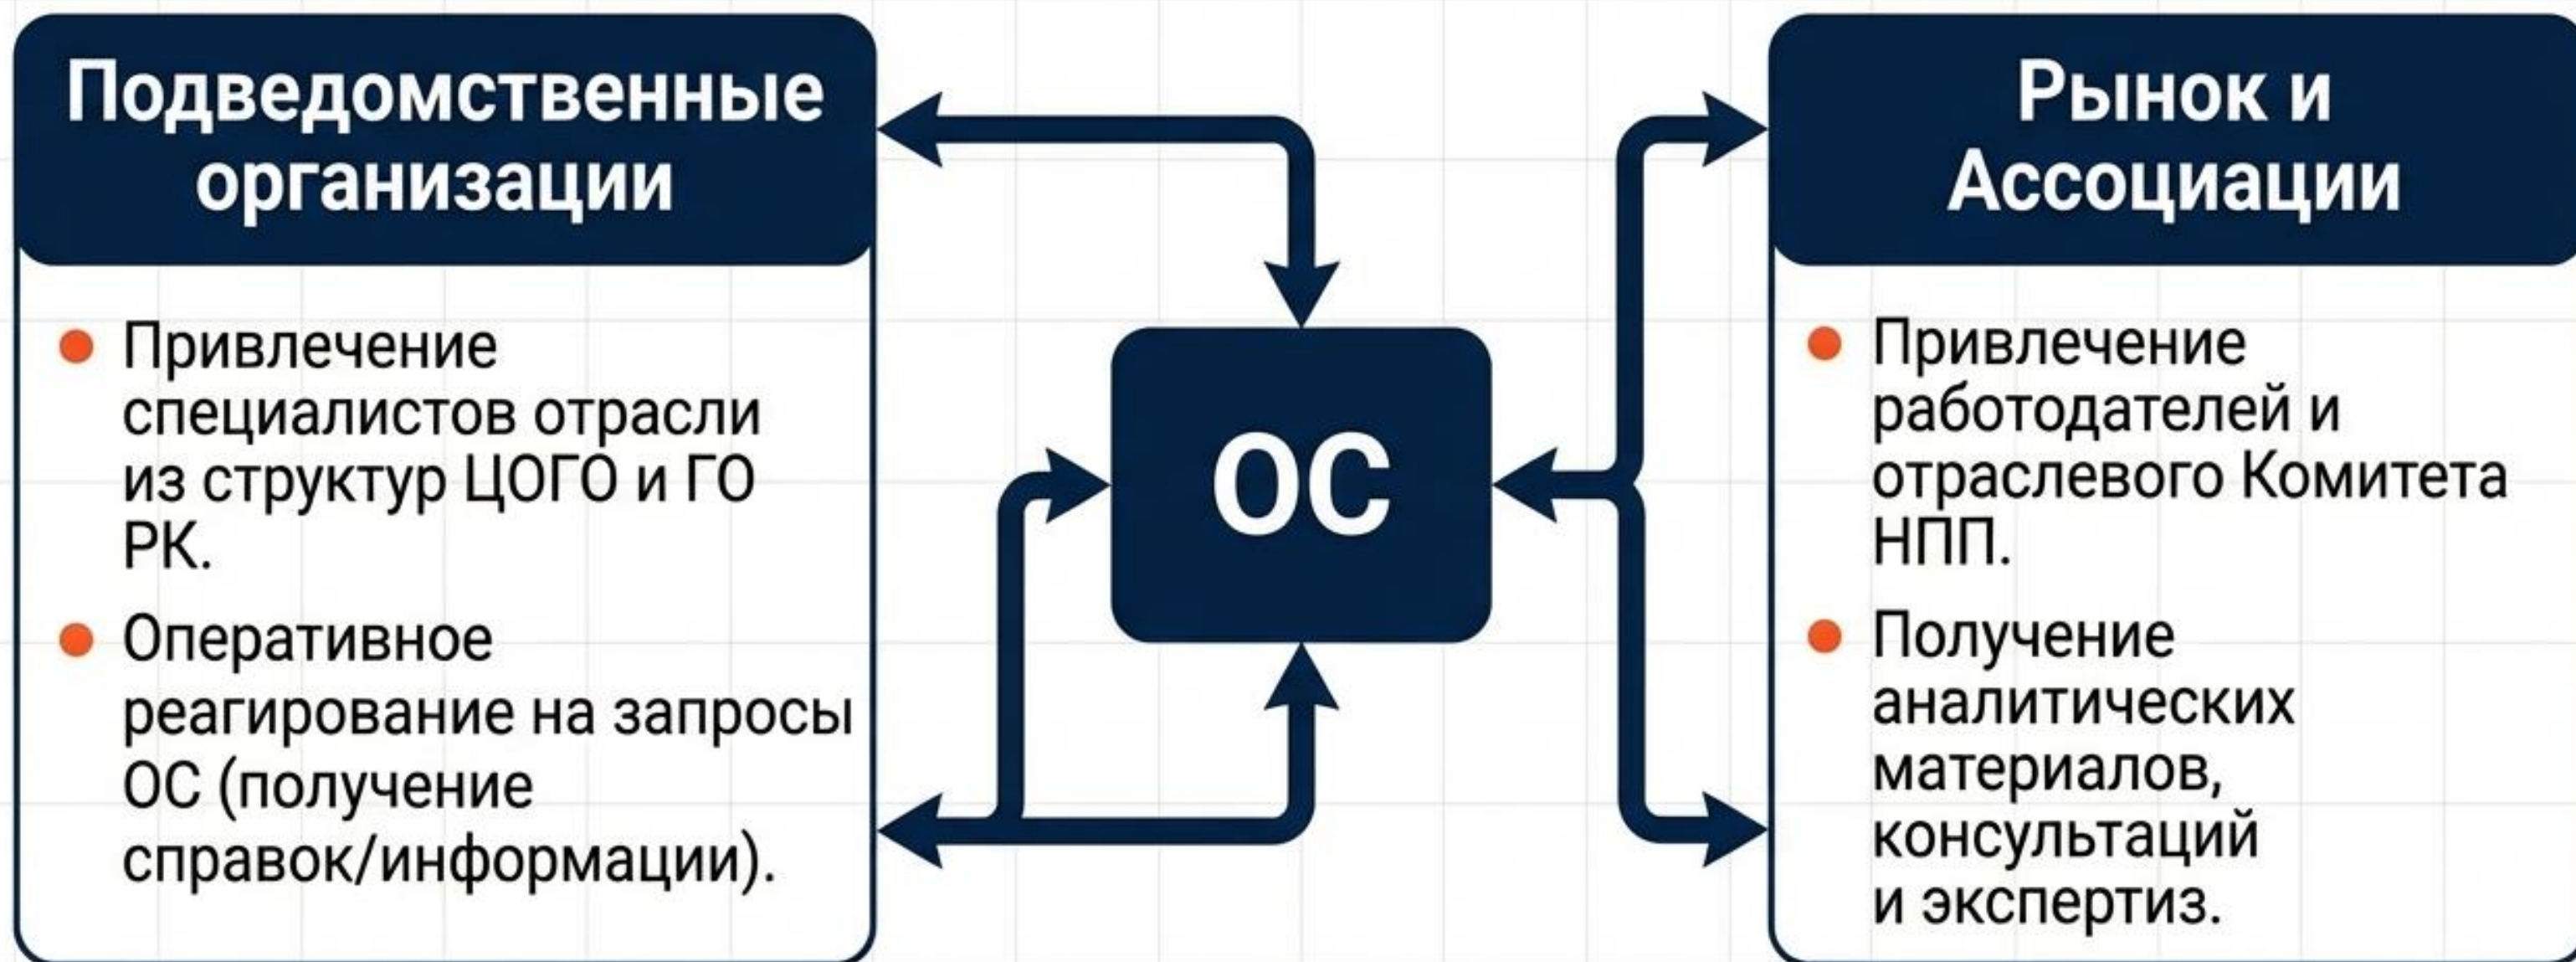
Подведомственные организации

- Привлечение специалистов отрасли из структур ЦОГО и ГО РК.
- Оперативное реагирование на запросы ОС (получение справок/информации).

ОС

Рынок и Ассоциации

- Привлечение работодателей и отраслевого Комитета НПП.
- Получение аналитических материалов, консультаций и экспертиз.